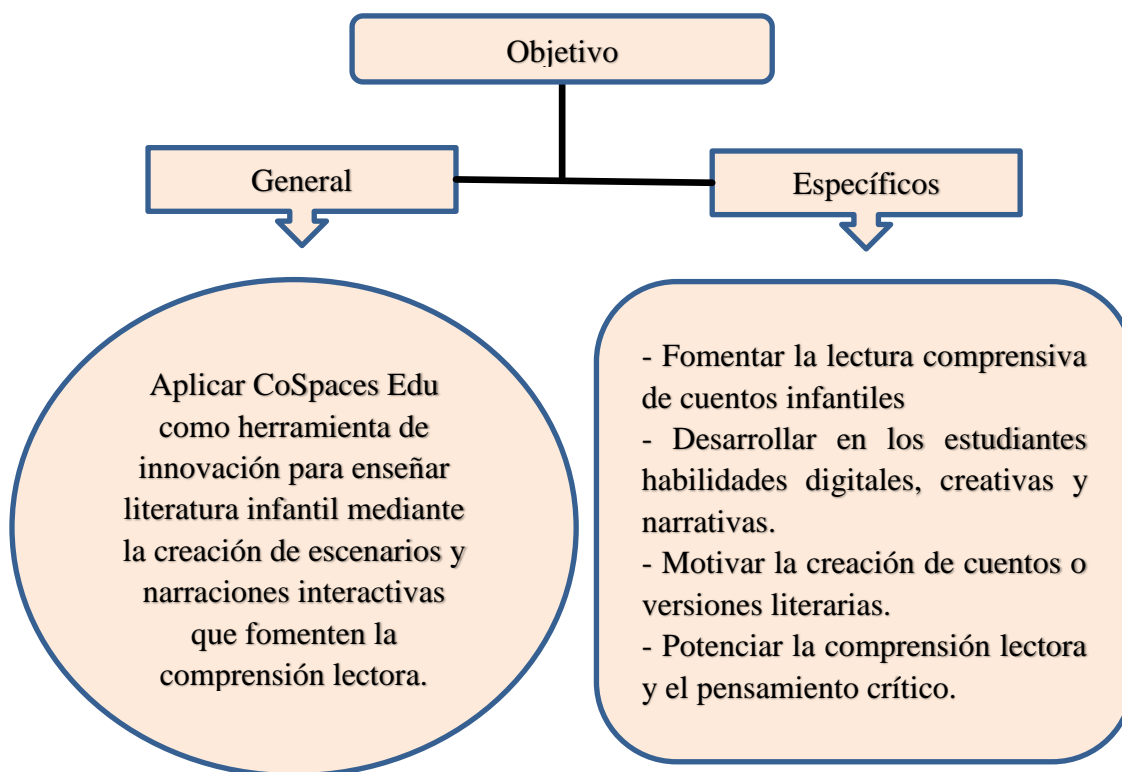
Objetivo

General

Específicos

Aplicar CoSpaces Edu como herramienta de innovación para enseñar literatura infantil mediante la creación de escenarios y narraciones interactivas que fomenten la comprensión lectora.

- Fomentar la lectura comprensiva de cuentos infantiles
- Desarrollar en los estudiantes habilidades digitales, creativas y narrativas.
- Motivar la creación de cuentos o versiones literarias.
- Potenciar la comprensión lectora y el pensamiento crítico.